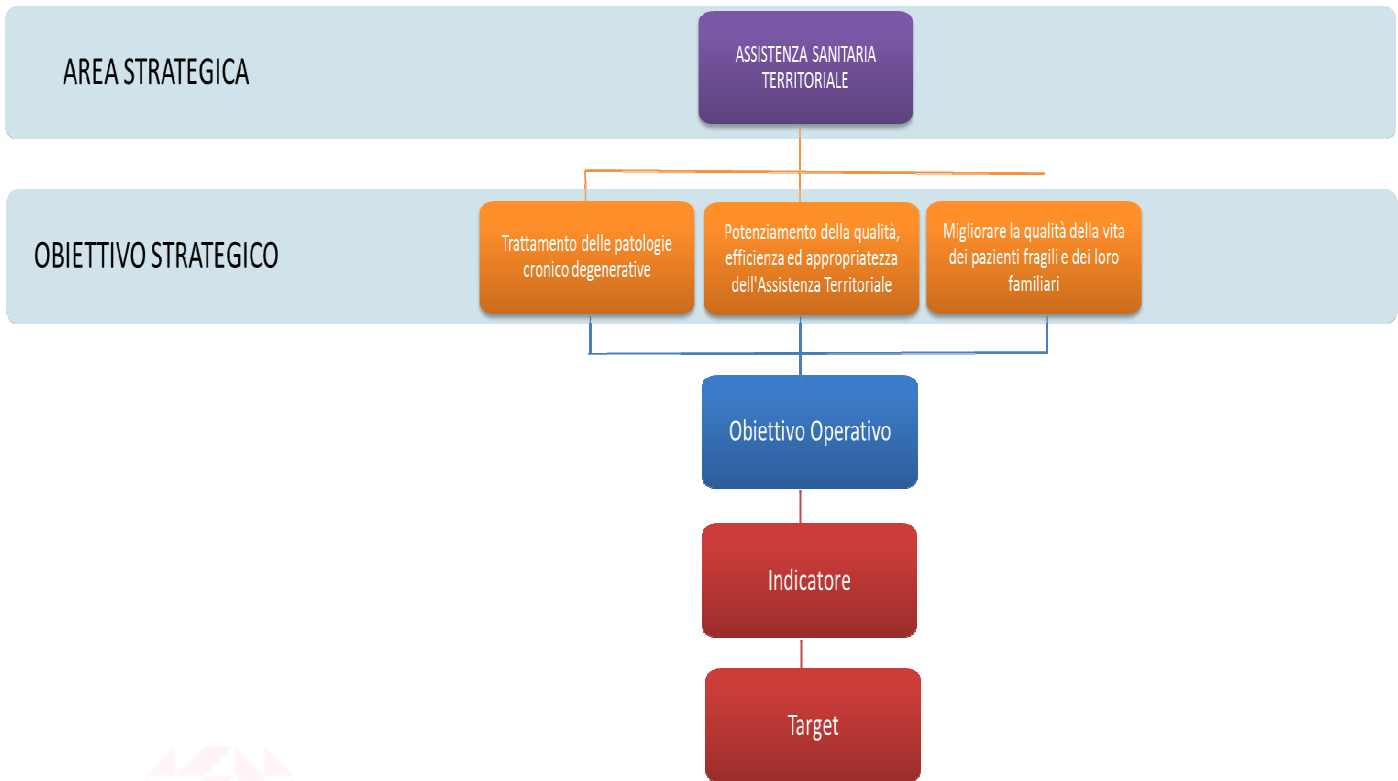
AREA STRATEGICA

ASSISTENZA SANITARIA TERRITORIALE

OBIETTIVO STRATEGICO

Trattamento delle patologie cronico degenerative

Potenziamento della qualità, efficienza ed appropriatezza dell'Assistenza Territoriale

Migliorare la qualità della vita dei pazienti fragili e dei loro familiari

Obiettivo Operativo

Indicatore

Target